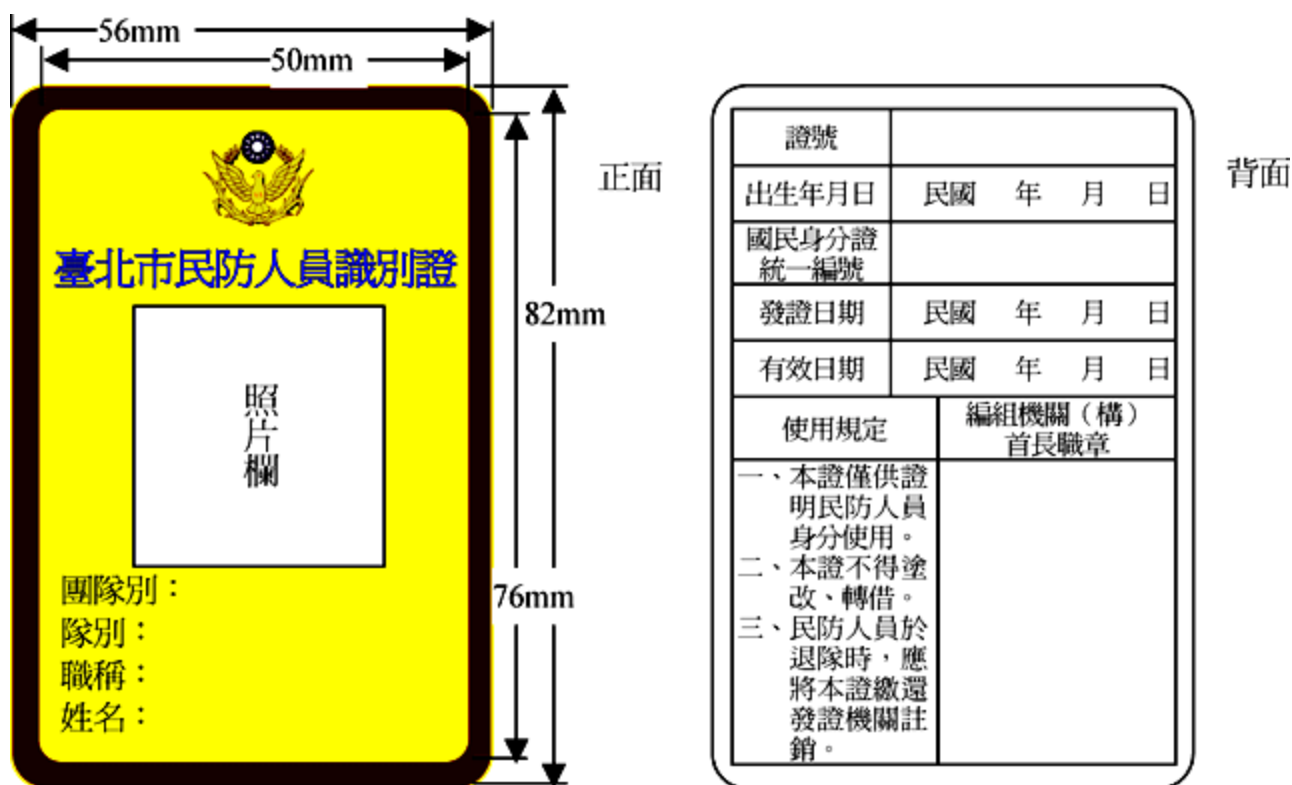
56mm
50mm
82mm
76mm
正面

臺北市民防人員識別證

照片欄

團隊別：
隊別：
職稱：
姓名：

背面

| 證號 | |
|---|---|
| 出生年月日 | 民國　年　月　日 |
| 國民身分證統一編號 | |
| 發證日期 | 民國　年　月　日 |
| 有效日期 | 民國　年　月　日 |

| 使用規定 | 編組機關（構）首長職章 |
|---|---|
| 一、本證僅供證明民防人員身分使用。<br>二、本證不得塗改、轉借。<br>三、民防人員於退隊時，應將本證繳還發證機關註銷。 | |